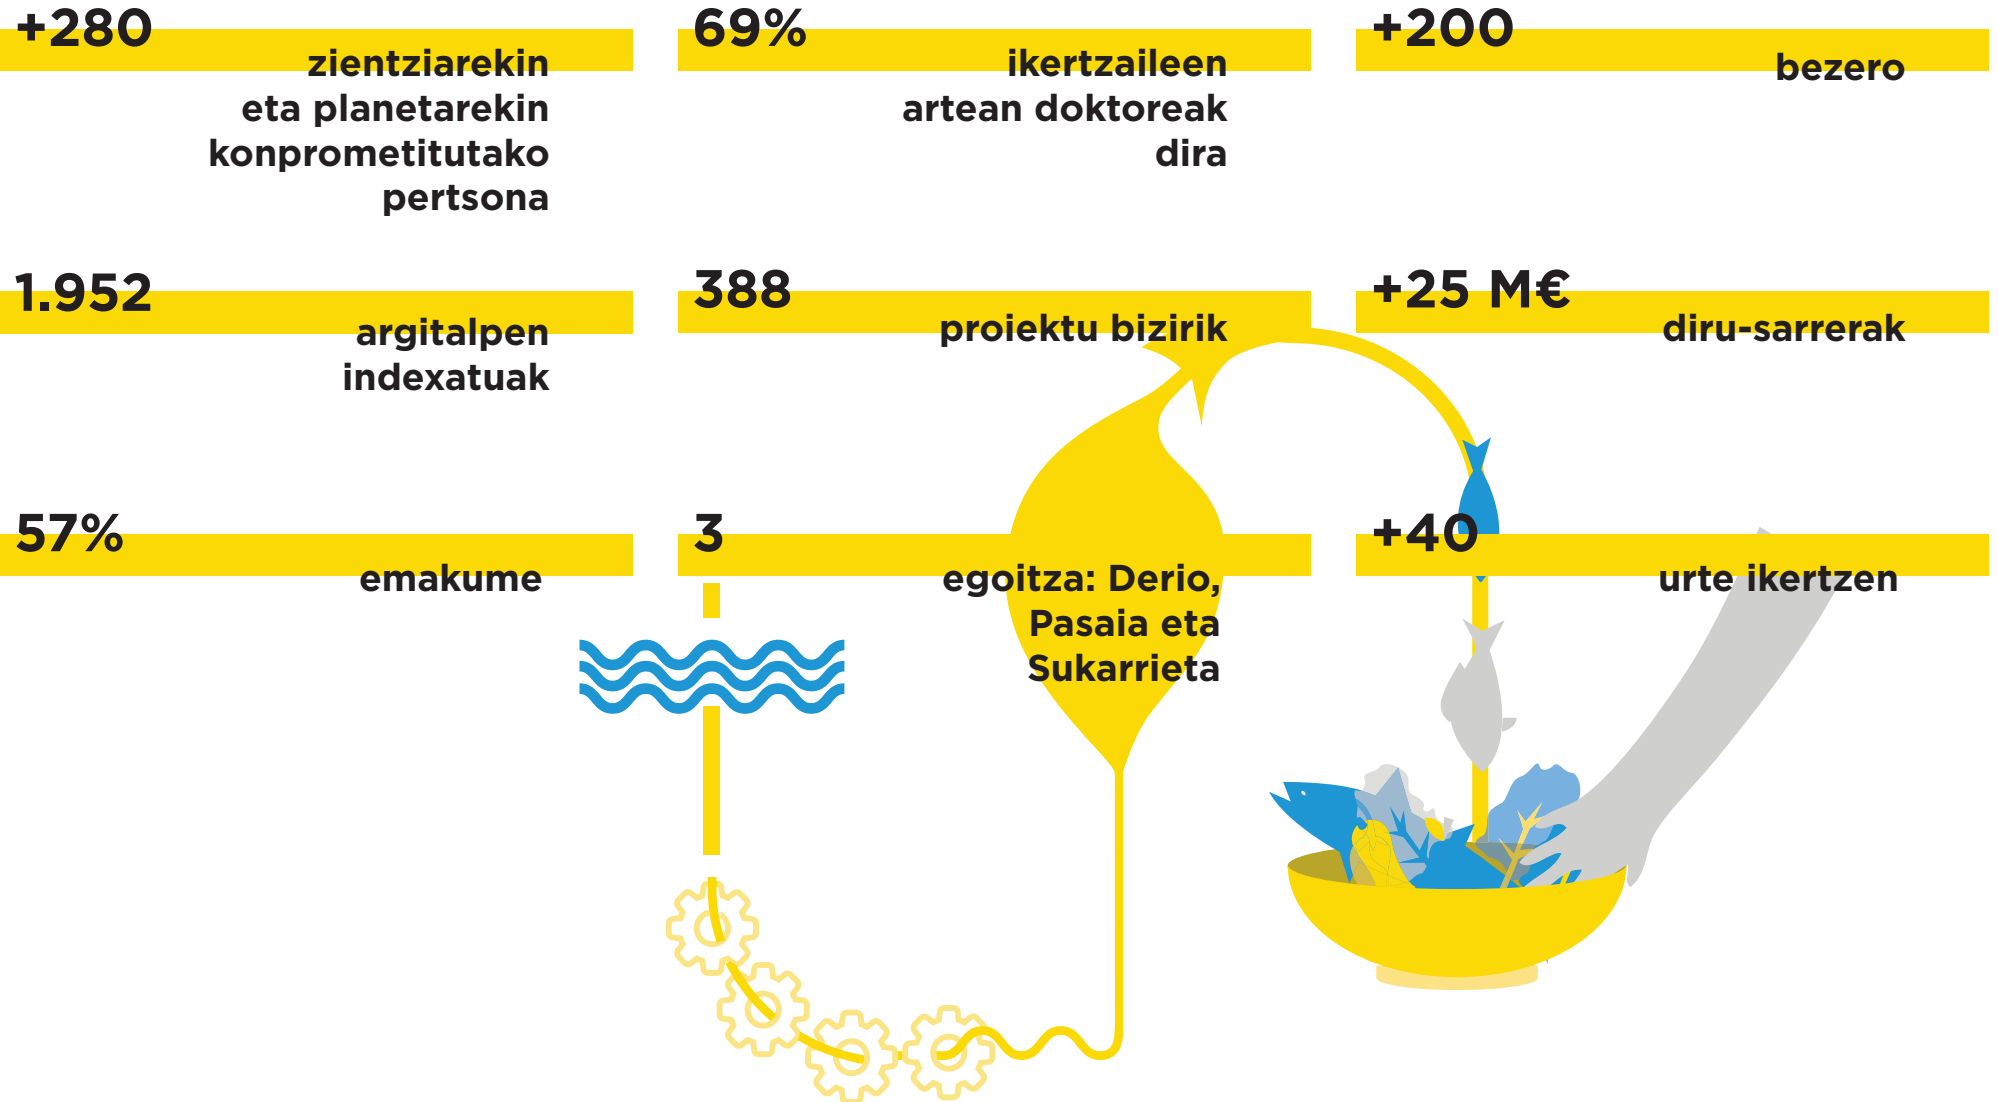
+280
zientziarekin eta planetarekin konprometitutako pertsona

69%
ikertzaileen artean doktoreak dira

+200
bezero

1.952
argitalpen indexatuak

388
proiektu bizirik

+25 M€
diru-sarrerak

57%
emakume

3
egoitza: Derio, Pasaia eta Sukarrieta

+40
urte ikertzen